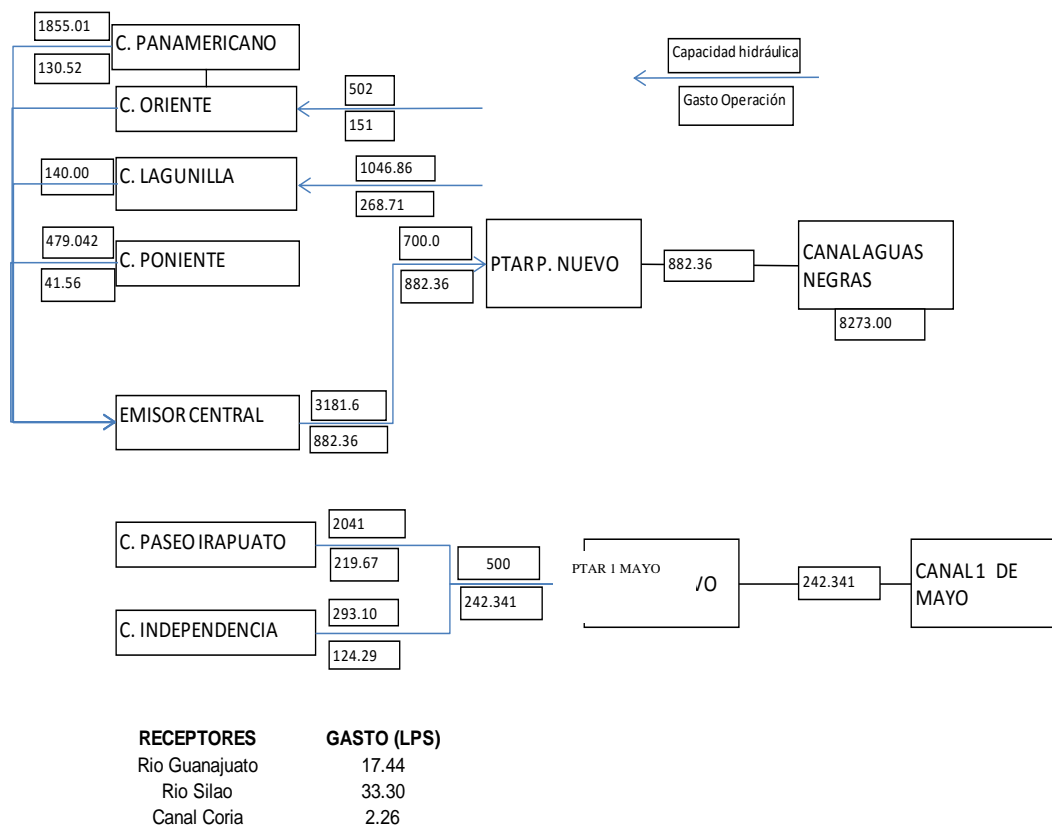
1855.01
C. PANAMERICANO
130.52

Capacidad hidráulica
Gasto Operación

C. ORIENTE
502
151

140.00
C. LAGUNILLA
1046.86
268.71

479.042
C. PONIENTE
41.56

700.0
882.36
PTAR P. NUEVO
882.36
CANAL AGUAS NEGRAS
8273.00

EMISOR CENTRAL
3181.6
882.36

C. PASEO IRAPUATO
2041
219.67

500
242.341
PTAR 1 MAYO
VO
242.341
CANAL 1 DE MAYO

C. INDEPENDENCIA
293.10
124.29

| RECEPTORES | GASTO (LPS) |
|---|---|
| Rio Guanajuato | 17.44 |
| Rio Silao | 33.30 |
| Canal Coria | 2.26 |